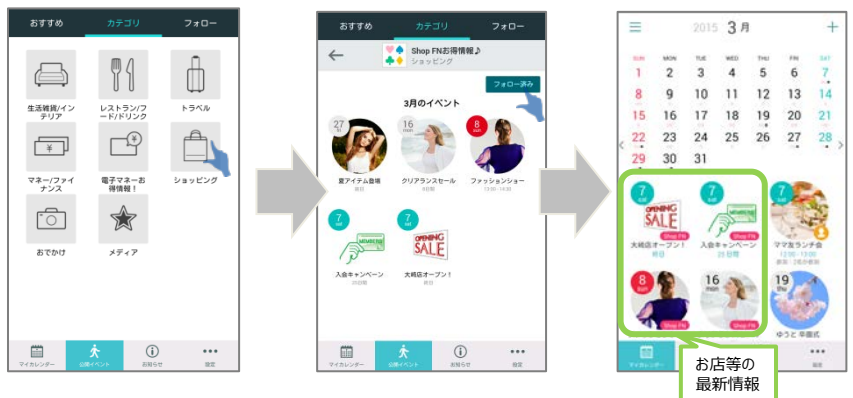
おすすめ カテゴリ フォロー

生活雑貨/インテリア
レストラン/フード/ドリンク
トラベル
マネー/ファイナンス
電子マネーお得情報！
ショッピング
おでかけ
メディア

マイカレンダー 公開イベント お知らせ 設定

おすすめ カテゴリ フォロー

Shop FNお得情報♪
ショッピング

フォロー済み

3月のイベント

27 fri
夏アイテム登場
16 mon
クリアランスセール
8 sun
ファッションショー
7 sat
入会キャンペーン
7 sat
大崎店オープン！

マイカレンダー 公開イベント お知らせ 設定

2015 3月

SUN MON TUE WED THU FRI SAT

| SUN | MON | TUE | WED | THU | FRI | SAT |
|---|---|---|---|---|---|---|
| 1 | 2 | 3 | 4 | 5 | 6 | 7 |
| 8 | 9 | 10 | 11 | 12 | 13 | 14 |
| 15 | 16 | 17 | 18 | 19 | 20 | 21 |
| 22 | 23 | 24 | 25 | 26 | 27 | 28 |
| 29 | 30 | 31 | | | | |

7 sat
大崎店オープン！
7 sat
入会キャンペーン
ママ友ランチ会
8 sun
16 mon
19 thu
ゆうと 卒園式

マイカレンダー 設定

お店等の最新情報